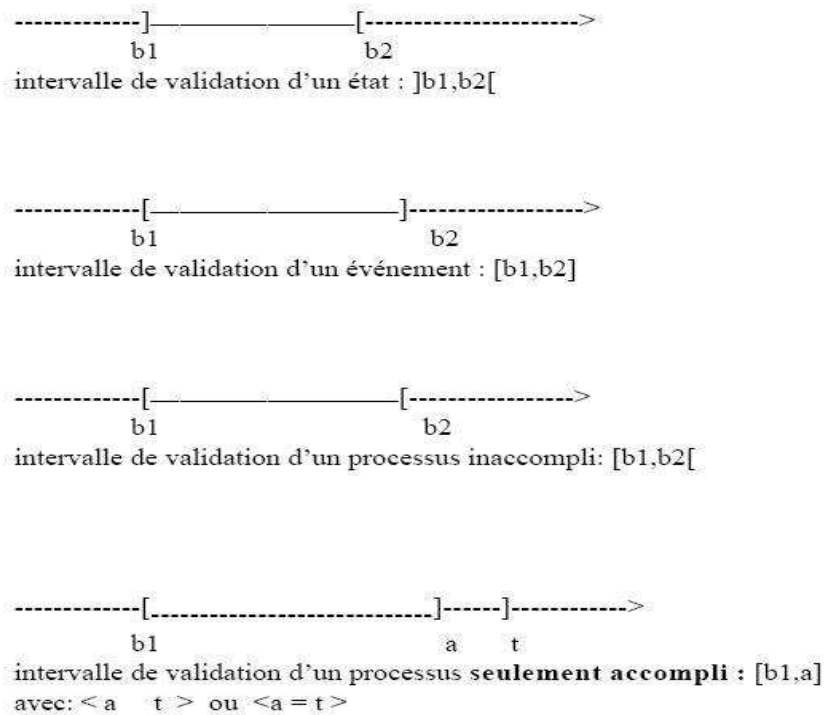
-------------]——————————[---------------------->
b1 b2
intervalle de validation d'un état : ]b1,b2[

-------------[——————————————]------------------>
b1 b2
intervalle de validation d'un événement : [b1,b2]

-------------[——————————————[------------------>
b1 b2
intervalle de validation d'un processus inaccompli: [b1,b2[

-------------[-----------------------------]------]------------>
b1 a t
intervalle de validation d'un processus **seulement accompli :** [b1,a]
avec: < a t > ou <a = t >